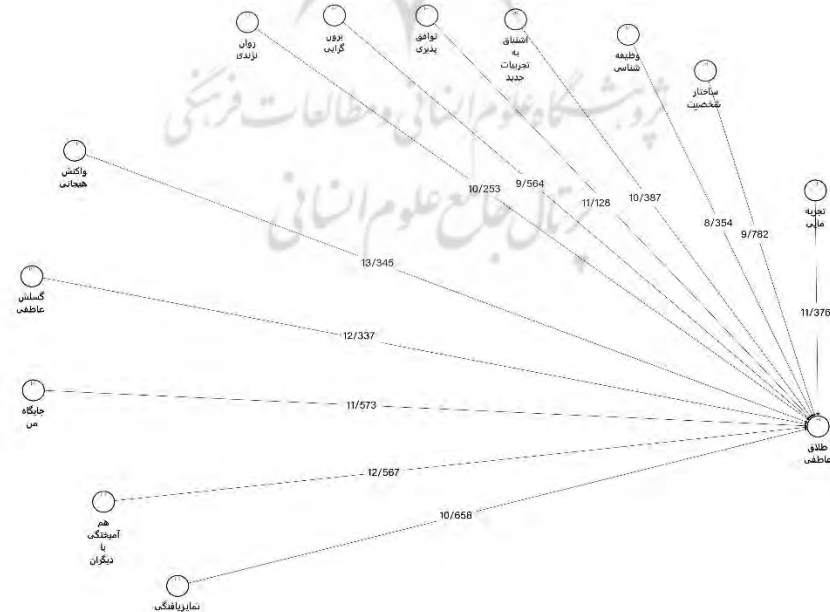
روان رنجوری
برون گرایی
توافق پذیری
اشتیاق به تجربیات جدید
وظیفه شناسی
ساختار شخصیت
واکنش هیجانی
تجربه مالی
گسلش عاطفی
جایگاه من
هم آمیختگی با دیگران
تمایزیافتگی
طلاق عاطفی
10/253
9/564
11/128
10/387
8/354
9/782
11/376
13/345
12/337
11/573
12/567
10/658
پژوهشگاه علوم انسانی و مطالعات فرهنگی
پرتال جامع علوم انسانی